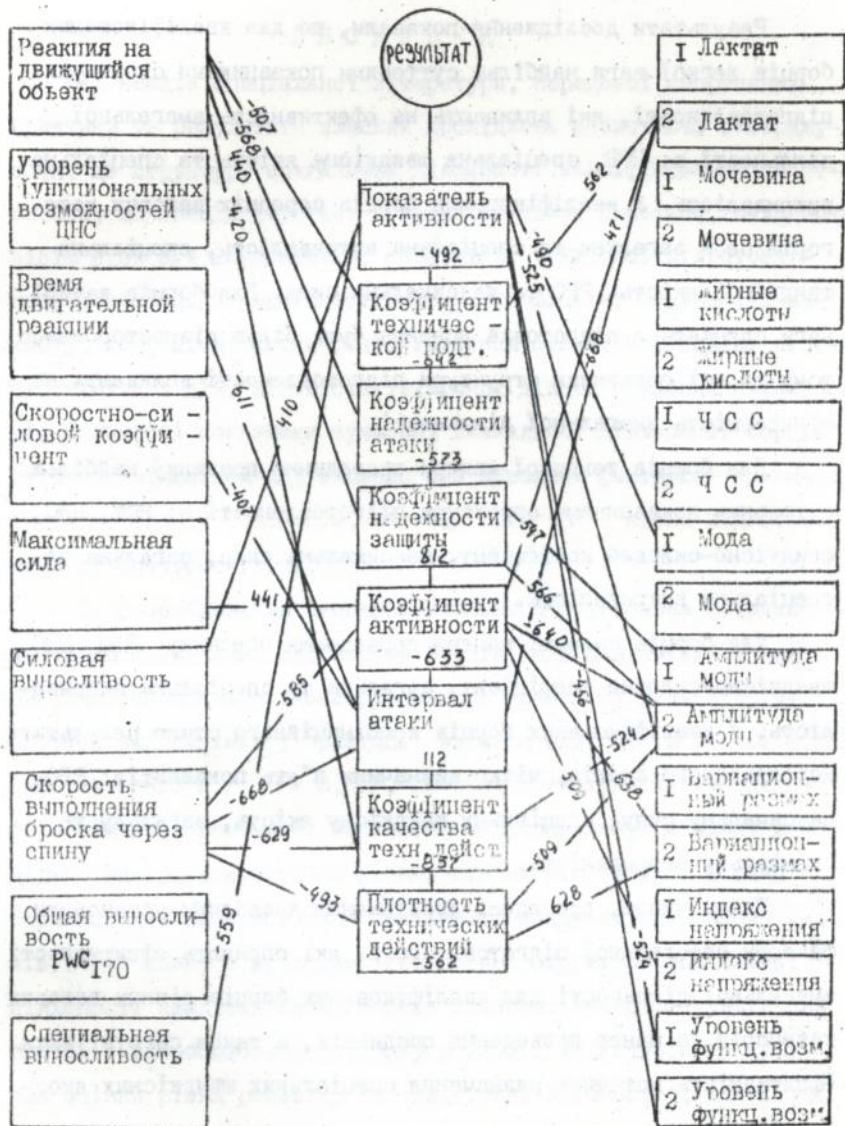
Реакция на движущийся объект

Уровень функциональных возможностей ЦНС

Время двигательной реакции

Скоростно-силовой коэффициент

Максимальная сила

Силовая выносливость

Скорость выполнения броска через спину

Общая выносливость PWC$_{170}$

Специальная выносливость

РЕЗУЛЬТАТ

Показатель активности
-192

Коэффициент техничес-кой подг.
-642

Коэффициент надежности атаки
-573

Коэффициент надежности защиты
812

Коэффициент активности
-633

Интервал атаки
112

Коэффициент качества техн. действ.
-837

Плотность технических действий
-562

I Лактат

2 Лактат

I Мочевина

2 Мочевина

I Жирные кислоты

2 Жирные кислоты

I Ч С С

2 Ч С С

I Мода

2 Мода

I Амплитуда моды

2 Амплитуда моды

I Вариационный размах

2 Вариационный размах

I Индекс напряжения

2 Индекс напряжения

I Уровень функц.возм.

2 Уровень функц.возм.

-507
-568
440
420
562
471
-490
-525
-668
619
410
-402
597
441
566
-640
-585
-668
-629
-456
-524
505
638
-493
509
628
-559
-524